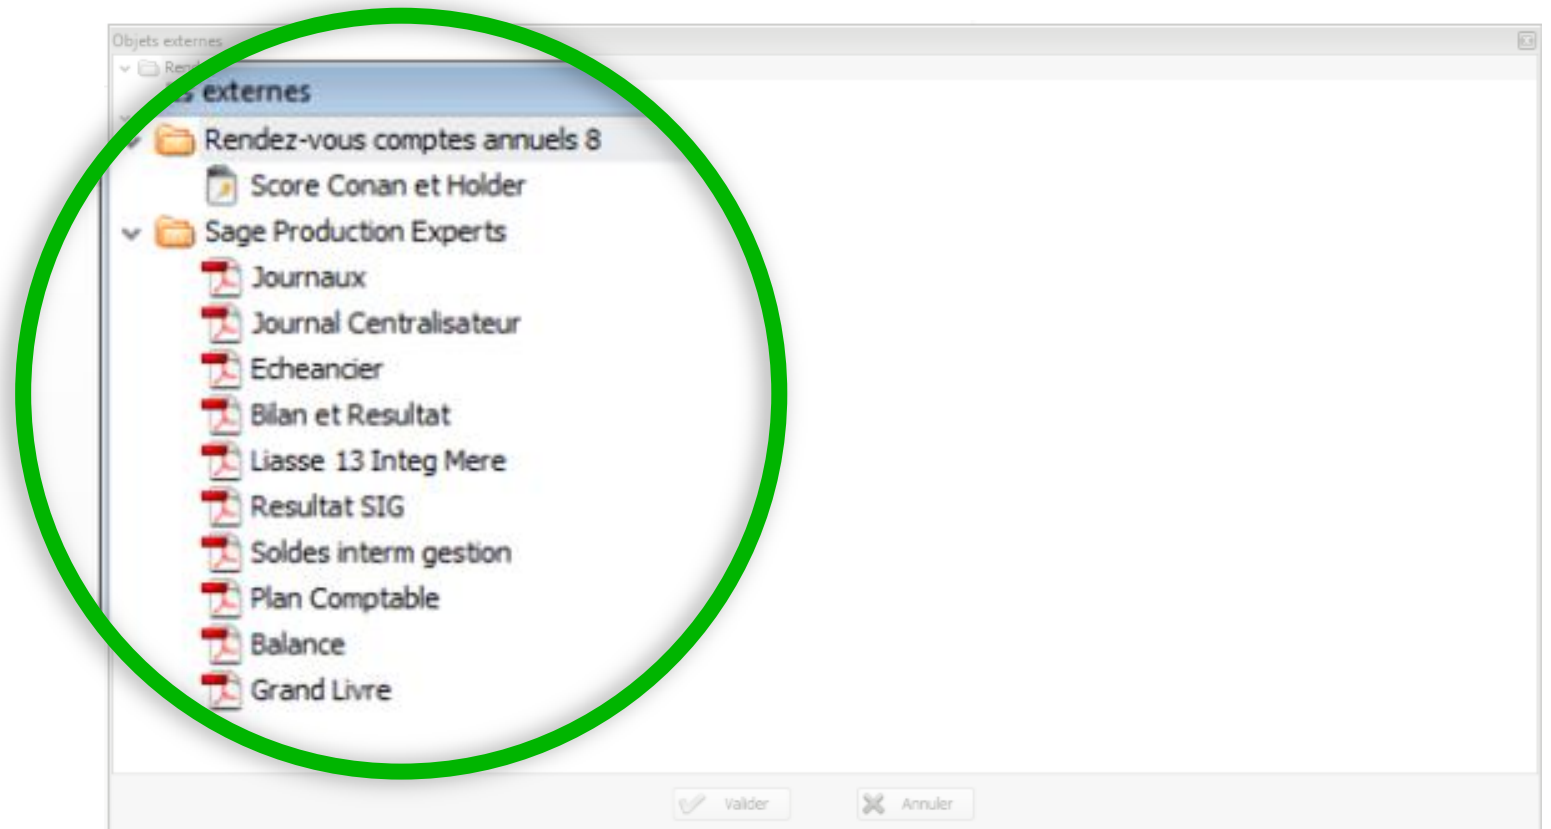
Objets externes
Rend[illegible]
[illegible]s externes
Rendez-vous comptes annuels 8
Score Conan et Holder
Sage Production Experts
Journaux
Journal Centralisateur
Echeancier
Bilan et Resultat
Liasse 13 Integ Mere
Resultat SIG
Soldes interm gestion
Plan Comptable
Balance
Grand Livre
Valider
Annuler